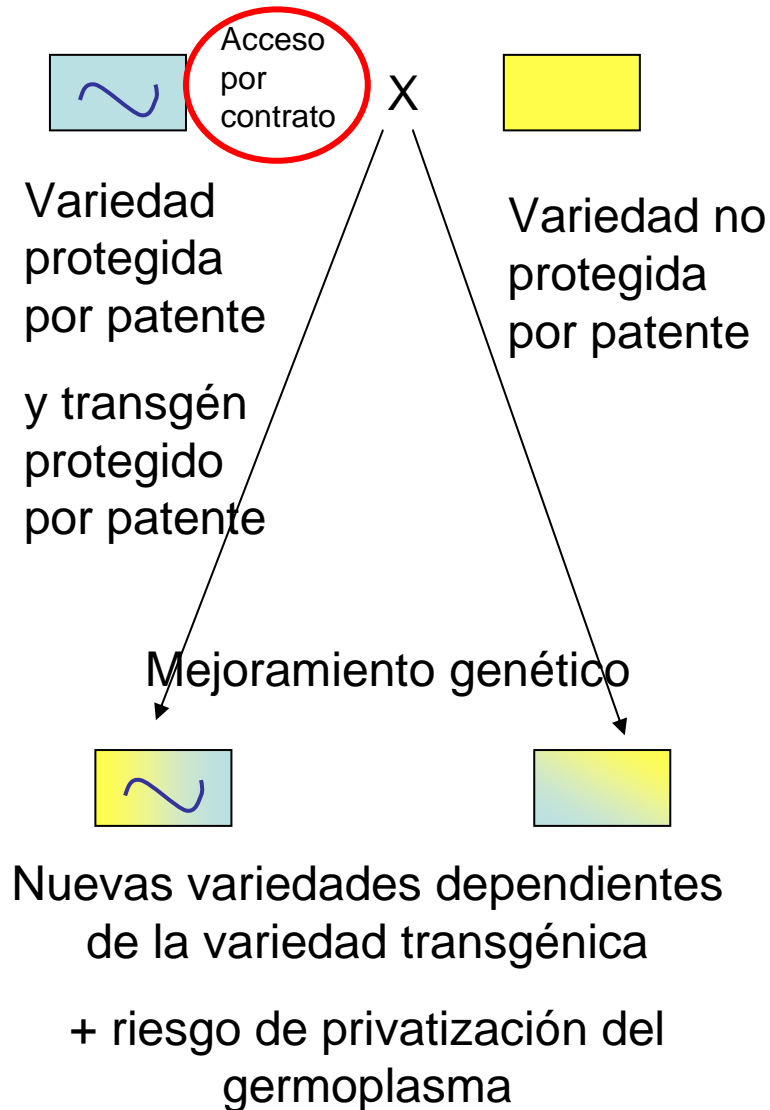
Acceso por contrato

X

Variedad protegida por patente

y transgén protegido por patente

Variedad no protegida por patente

Mejoramiento genético

Nuevas variedades dependientes de la variedad transgénica

+ riesgo de privatización del germoplasma